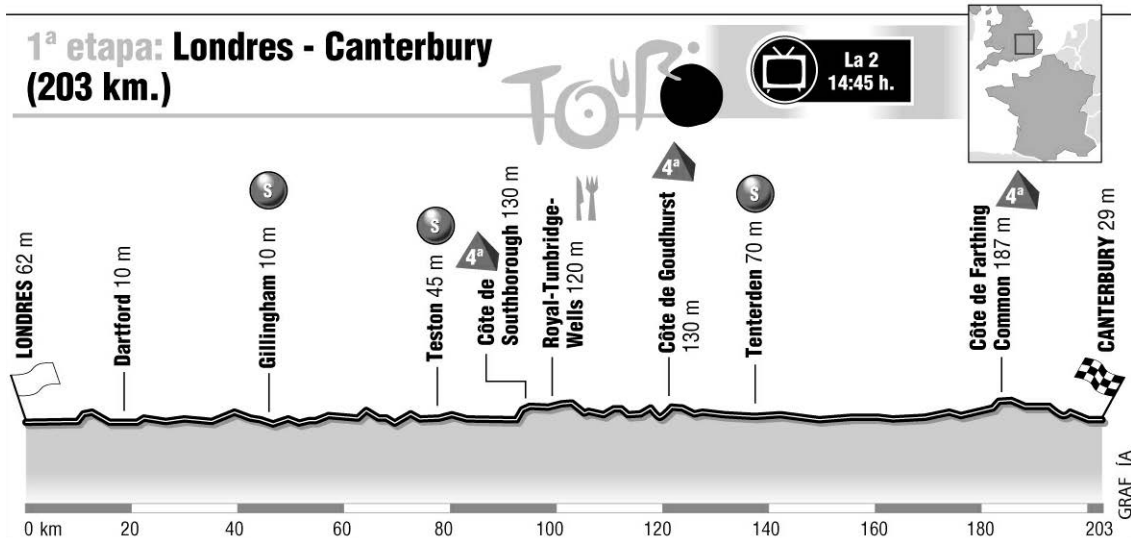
1ª etapa: Londres - Canterbury (203 km.)

TOUR

La 2
14:45 h.

LONDRES 62 m
Dartford 10 m
S
Gillingham 10 m
S
Teston 45 m
4ª
Côte de Southborough 130 m
Royal-Tunbridge-Wells 120 m
4ª
Côte de Goudhurst 130 m
S
Tenterden 70 m
4ª
Côte de Farthing Common 187 m
CANTERBURY 29 m

0 km
20
40
60
80
100
120
140
160
180
203

GRAFÍA